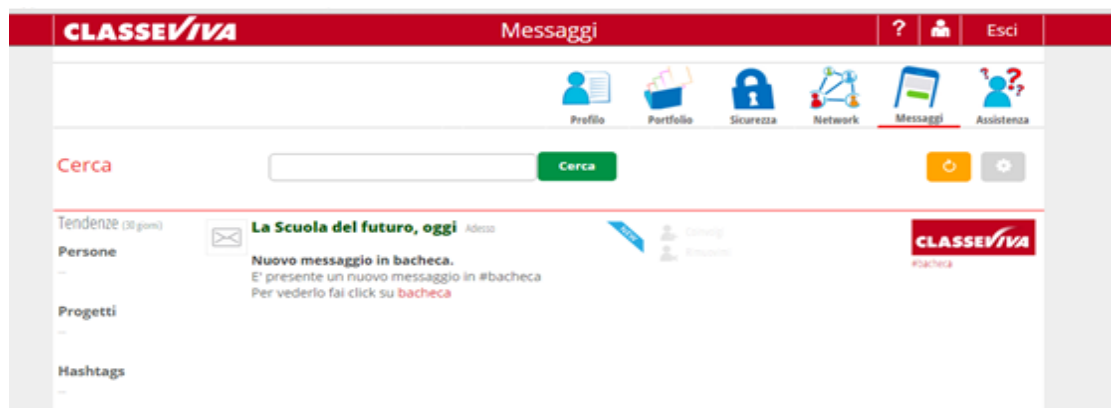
CLASSEVIVA

Messaggi

?

Esci

Profilo

Portfolio

Sicurezza

Network

Messaggi

Assistenza

Cerca

Cerca

Tendenze (30 giorni)

Persone

–

Progetti

–

Hashtags

–

La Scuola del futuro, oggi Adesso

NEW

Consigli

Rispondi

Nuovo messaggio in bacheca.

E' presente un nuovo messaggio in #bacheca

Per vederlo fai click su bacheca

CLASSEVIVA

#bacheca